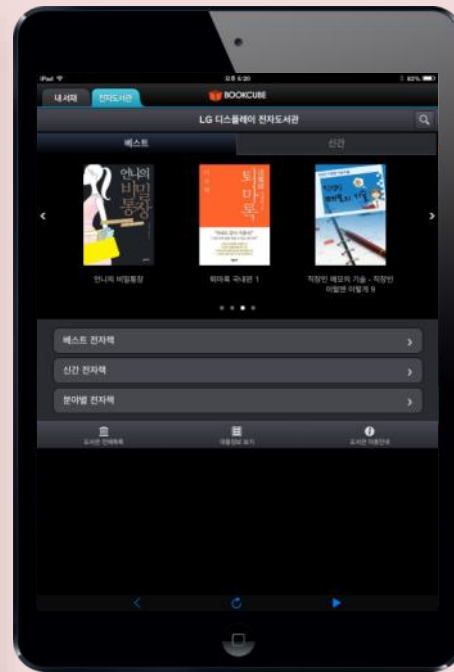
iPad
오후 4:20
82%

내 서재
전자도서관
BOOKCUBE

LG 디스플레이 전자도서관

베스트
신간

언니의 비밀통장
퇴마록
직장인 메모의 기술

언니의 비밀통장
퇴마록 국내편 1
직장인 메모의 기술 - 직장인 이렇게 이렇게 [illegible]

베스트 전자책
신간 전자책
분야별 전자책

도서관 전체목록
대출정보 보기
도서관 이용안내